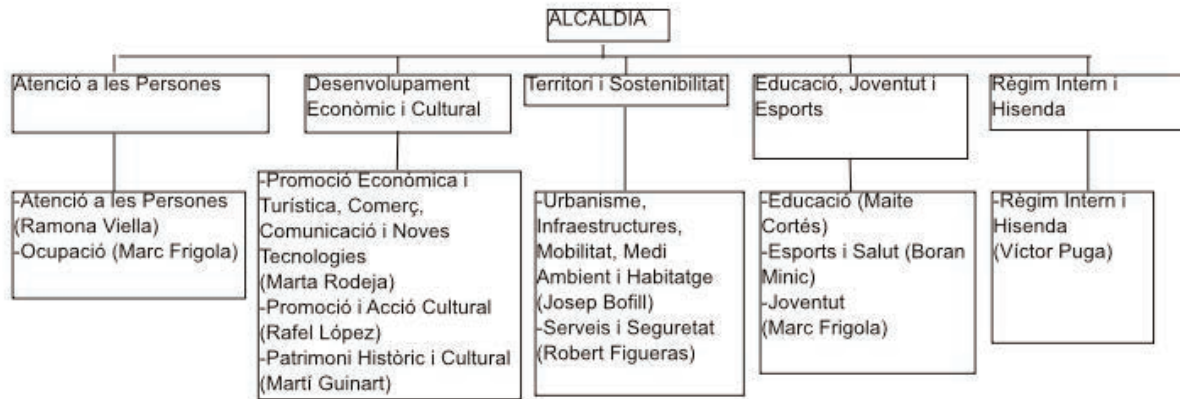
ALCALDIA

Atenció a les Persones

-Atenció a les Persones (Ramona Viella)
-Ocupació (Marc Frigola)

Desenvolupament Econòmic i Cultural

-Promoció Econòmica i Turística, Comerç, Comunicació i Noves Tecnologies (Marta Rodeja)
-Promoció i Acció Cultural (Rafel López)
-Patrimoni Històric i Cultural (Martí Guinart)

Territori i Sostenibilitat

-Urbanisme, Infraestructures, Mobilitat, Medi Ambient i Habitatge (Josep Bofill)
-Serveis i Seguretat (Robert Figueras)

Educació, Joventut i Esports

-Educació (Maite Cortés)
-Esports i Salut (Boran Minic)
-Joventut (Marc Frigola)

Règim Intern i Hisenda

-Règim Intern i Hisenda (Víctor Puga)